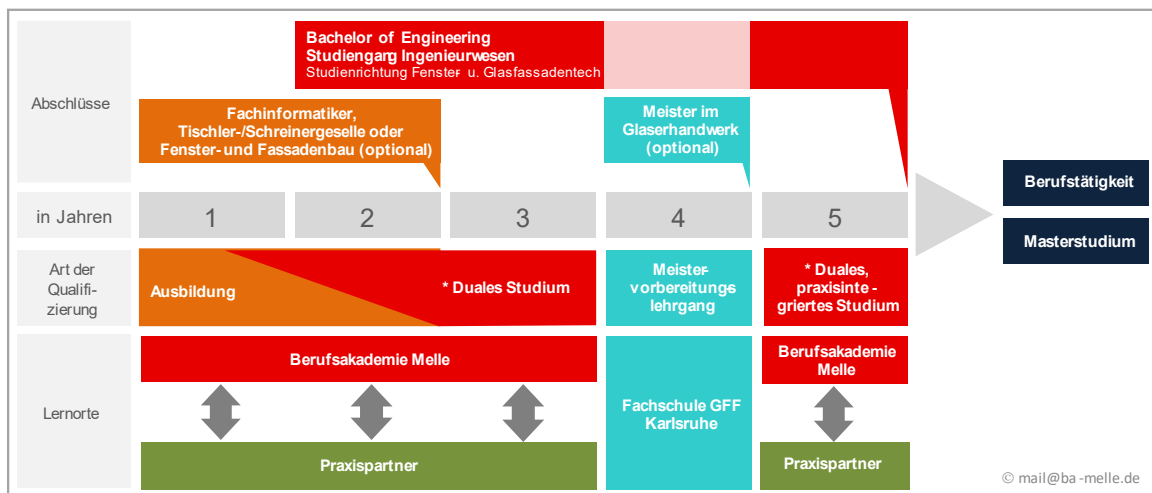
Abschlüsse

Bachelor of Engineering
Studiengang Ingenieurwesen
Studienrichtung Fenster u. Glasfassadentech

Fachinformatiker, Tischler-/Schreinergeselle oder Fenster- und Fassadenbau (optional)

Meister im Glaserhandwerk (optional)

Berufstätigkeit

Masterstudium

in Jahren

1

2

3

4

5

Art der Qualifizierung

Ausbildung

* Duales Studium

Meistervorbereitungslehrgang

* Duales, praxisintegriertes Studium

Lernorte

Berufsakademie Melle

Fachschule GFF Karlsruhe

Berufsakademie Melle

Praxispartner

Praxispartner

© mail@ba-melle.de